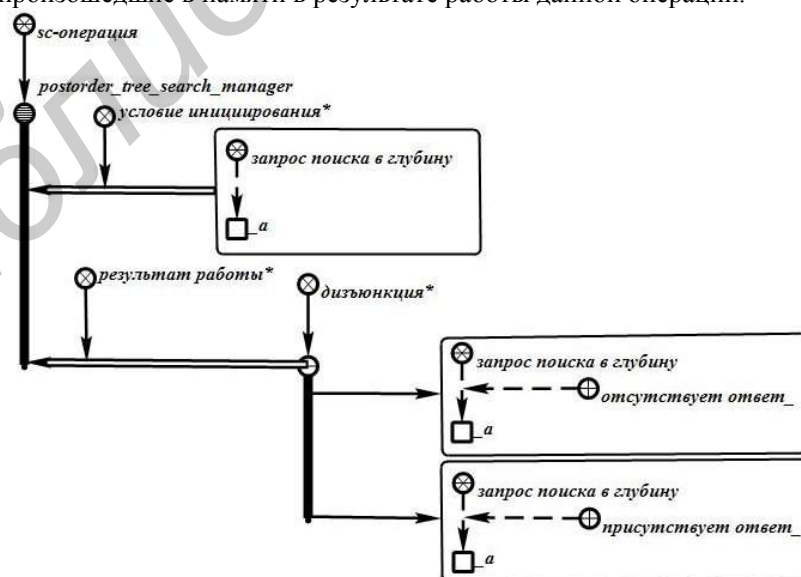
произошедшие в памяти в результате работы данной операции.

sc-операция

postorder_tree_search_manager

условие инициирования*

запрос поиска в глубину

_a

результат работы*

дизъюнкция*

запрос поиска в глубину

отсутствует ответ_

_a

запрос поиска в глубину

присутствует ответ_

_a